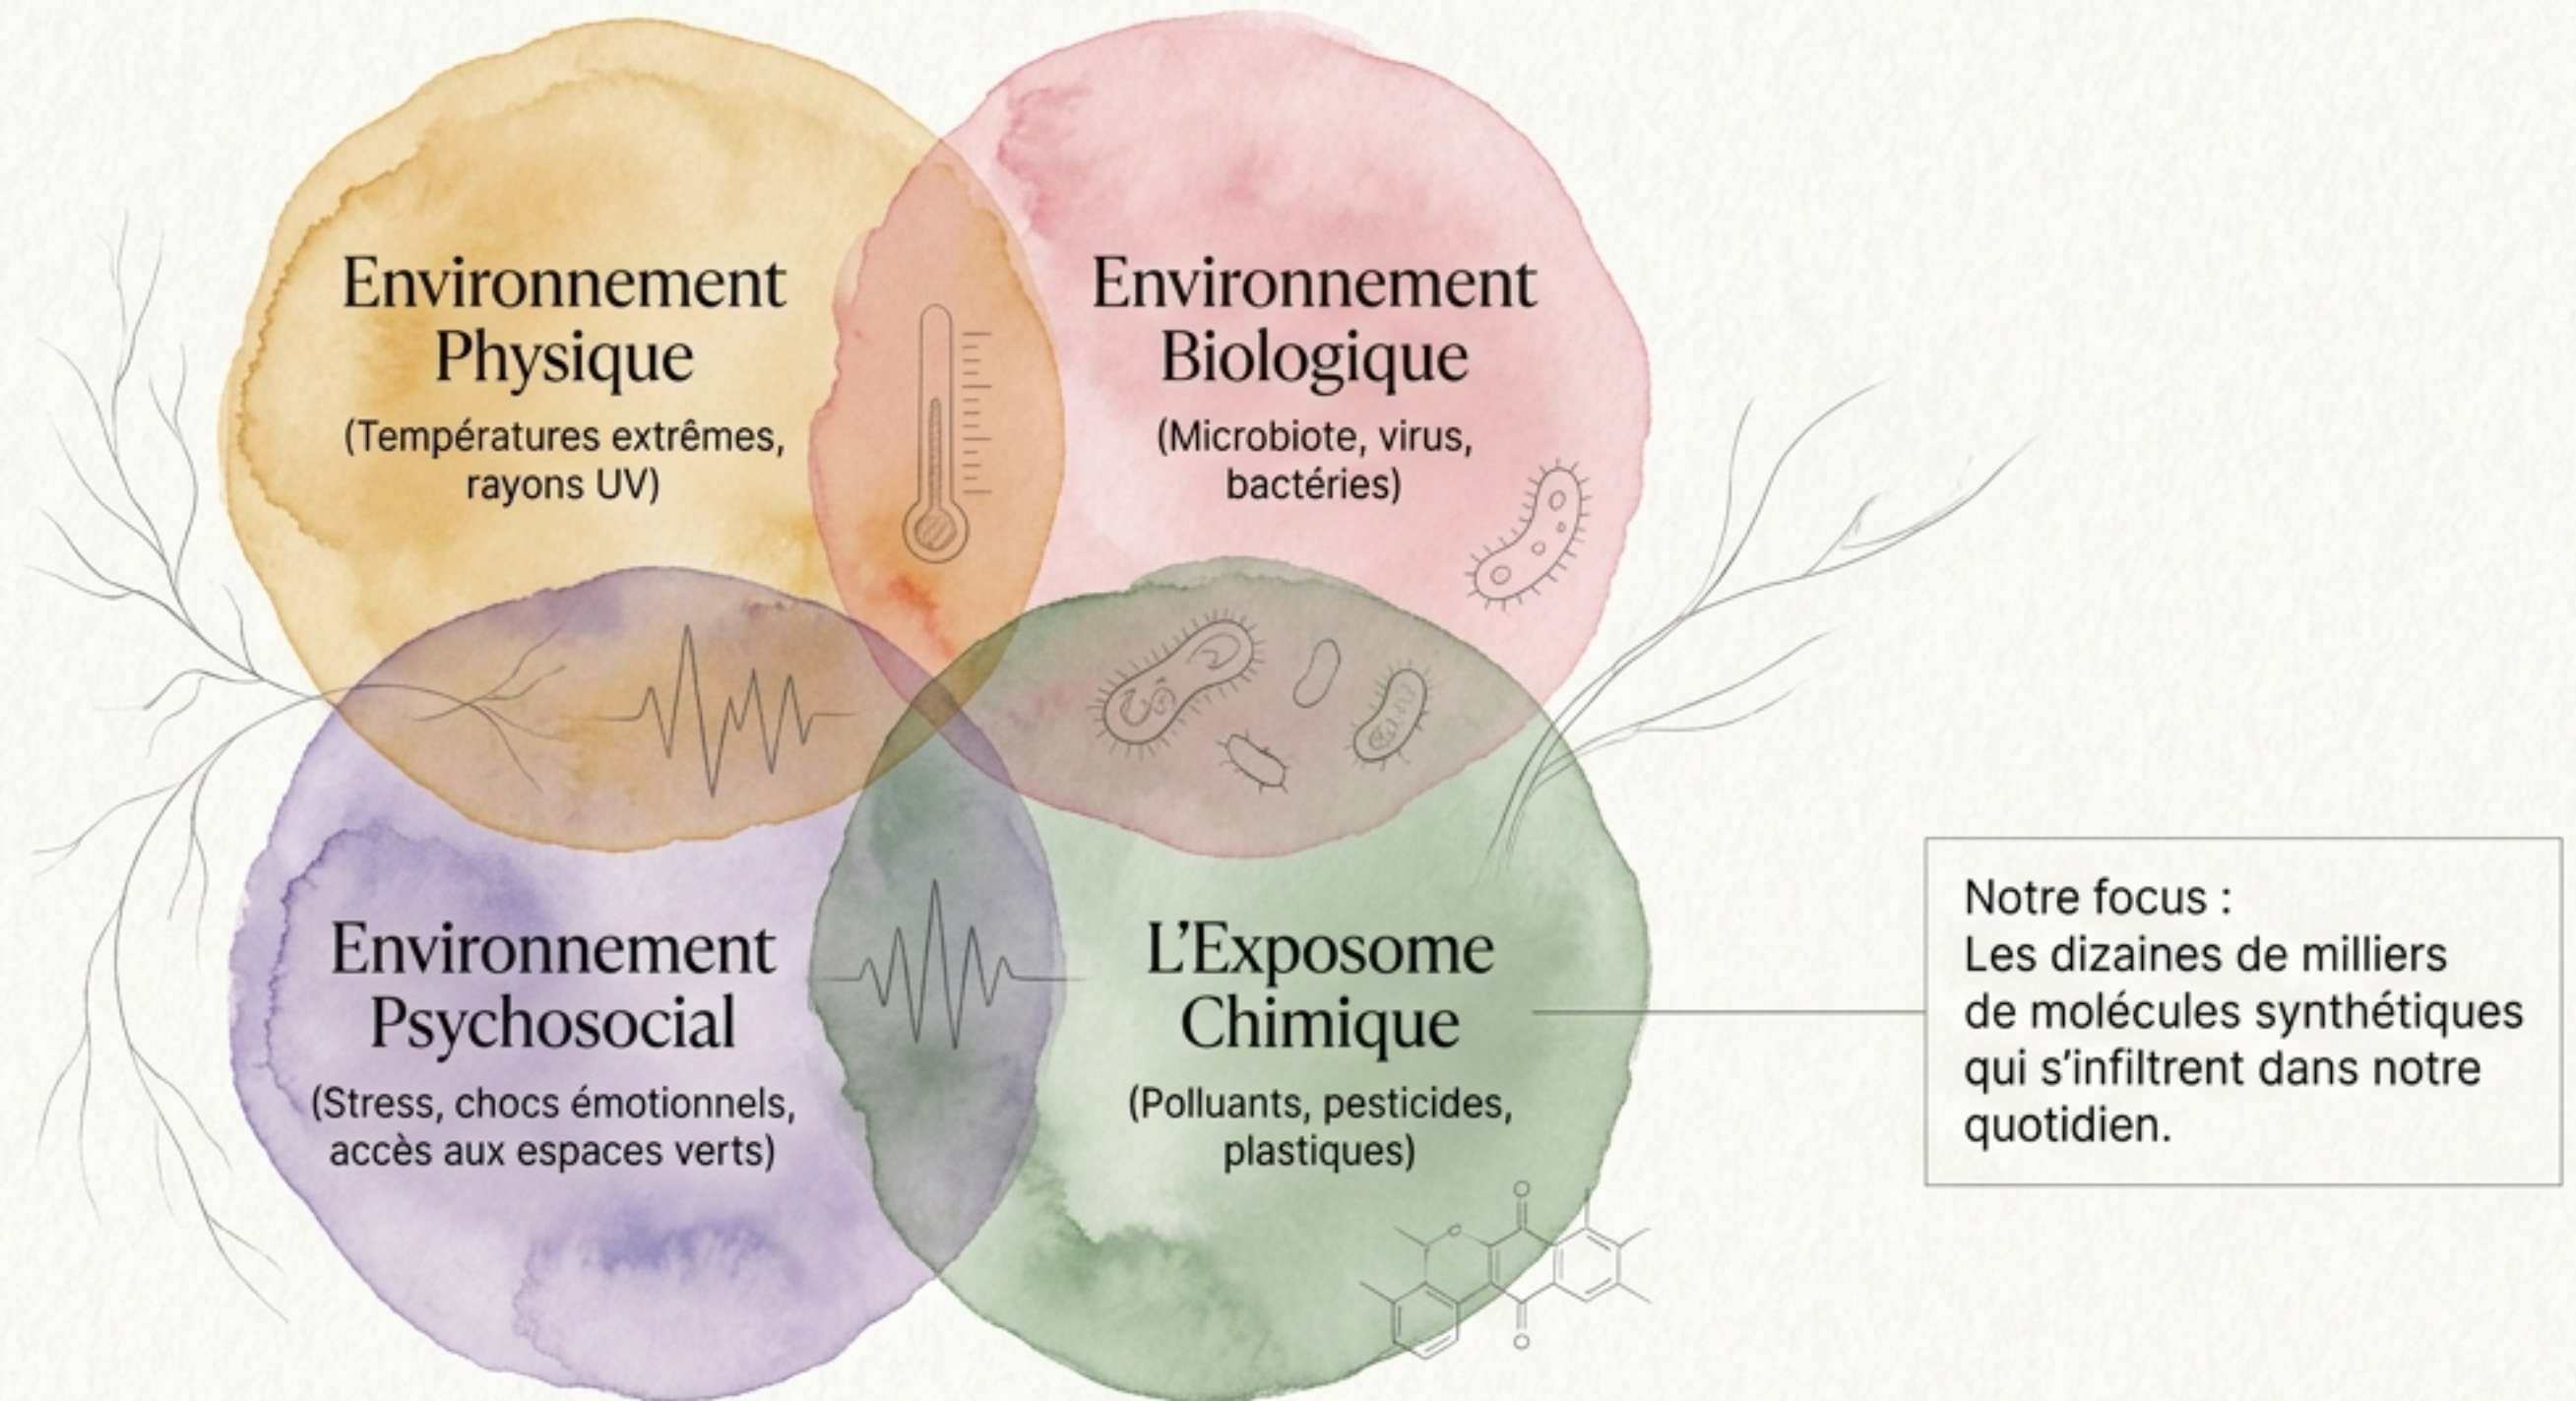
Environnement Physique
(Températures extrêmes, rayons UV)

Environnement Biologique
(Microbiote, virus, bactéries)

Environnement Psychosocial
(Stress, chocs émotionnels, accès aux espaces verts)

L'Exposome Chimique
(Polluants, pesticides, plastiques)

Notre focus :
Les dizaines de milliers de molécules synthétiques qui s'infiltrent dans notre quotidien.